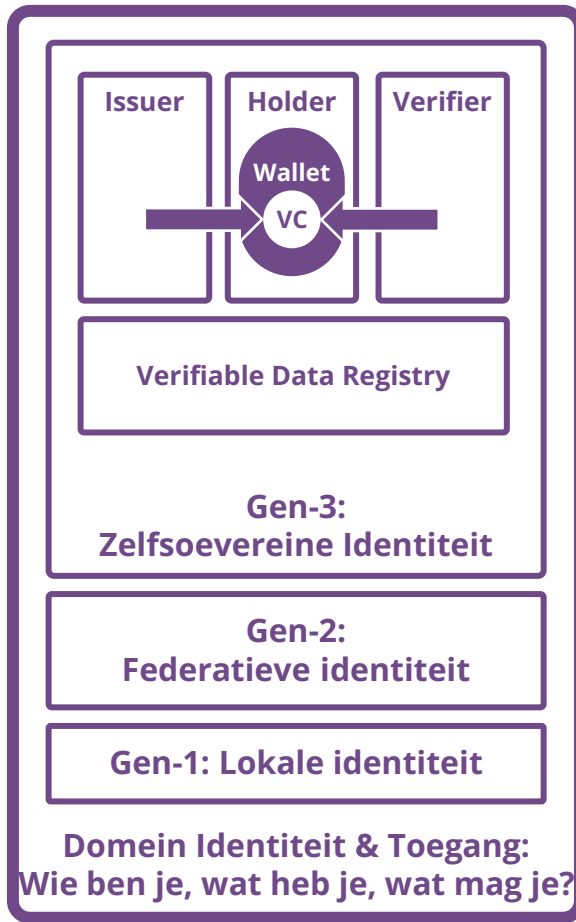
Issuer

Holder

Verifier

Wallet

VC

Verifiable Data Registry

Gen-3:
Zelfsoevereine Identiteit

Gen-2:
Federatieve identiteit

Gen-1: Lokale identiteit

Domein Identiteit & Toegang:
Wie ben je, wat heb je, wat mag je?